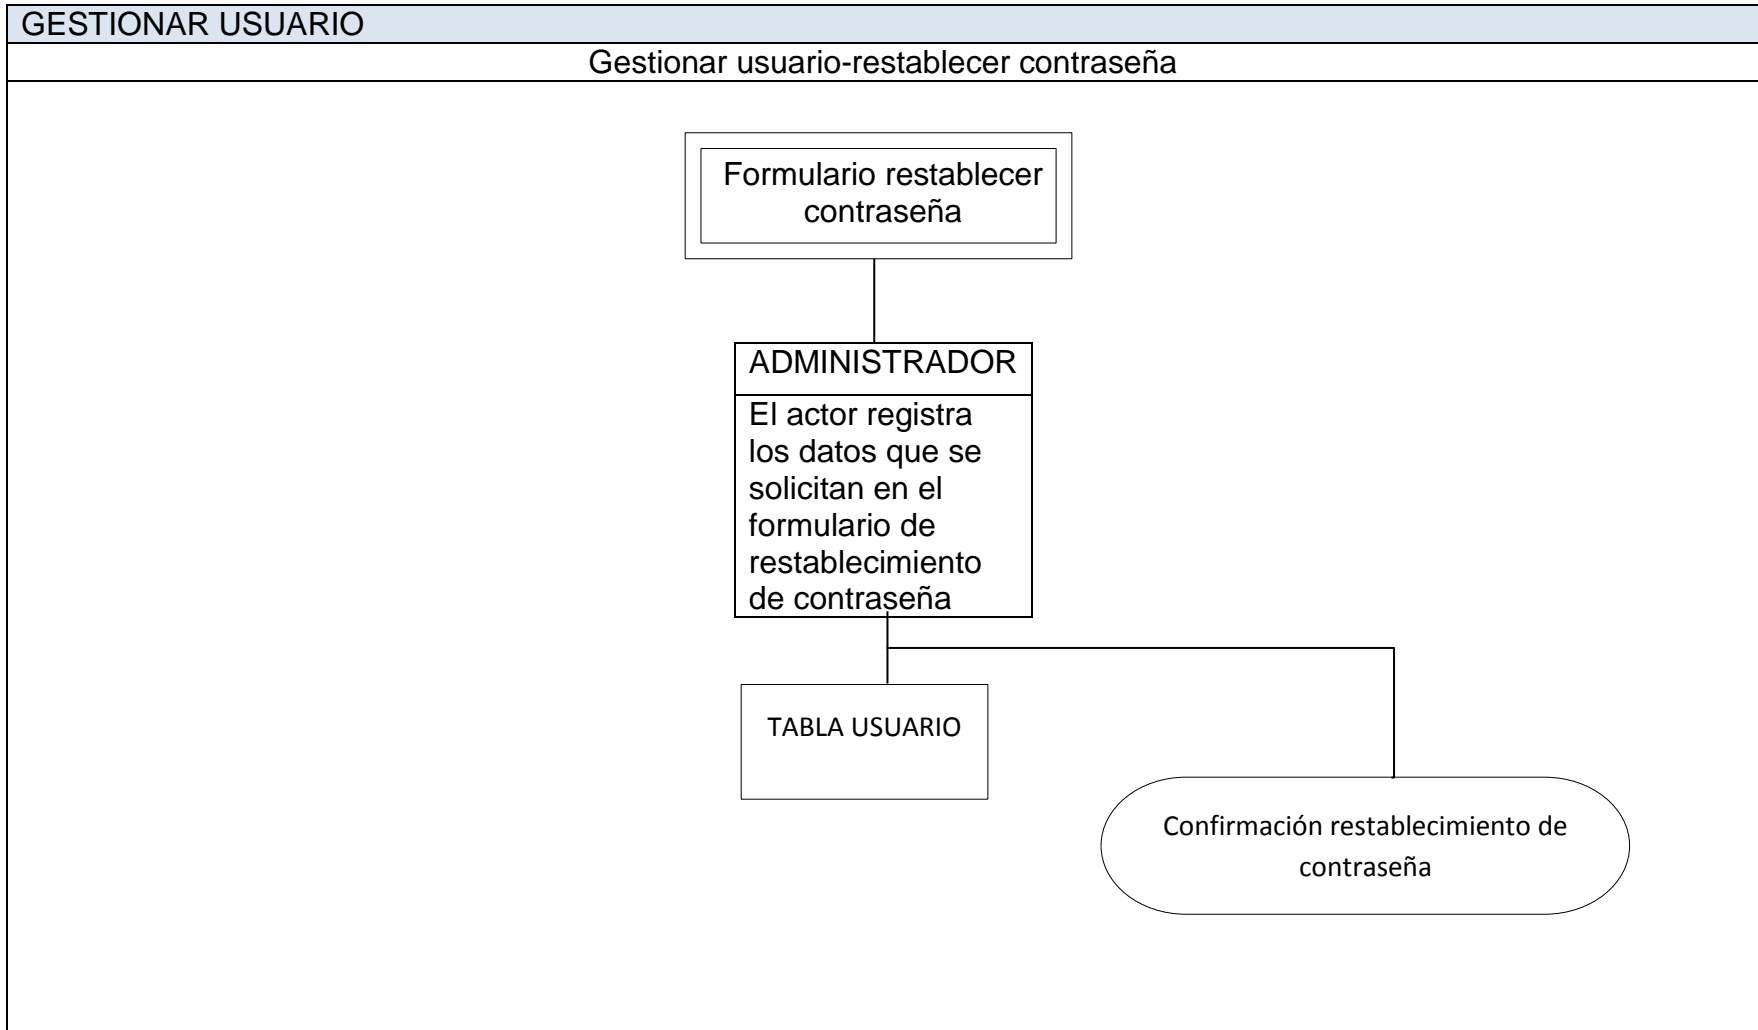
GESTIONAR USUARIO

Gestionar usuario-restablecer contraseña

Formulario restablecer contraseña

ADMINISTRADOR

El actor registra los datos que se solicitan en el formulario de restablecimiento de contraseña

TABLA USUARIO

Confirmación restablecimiento de contraseña